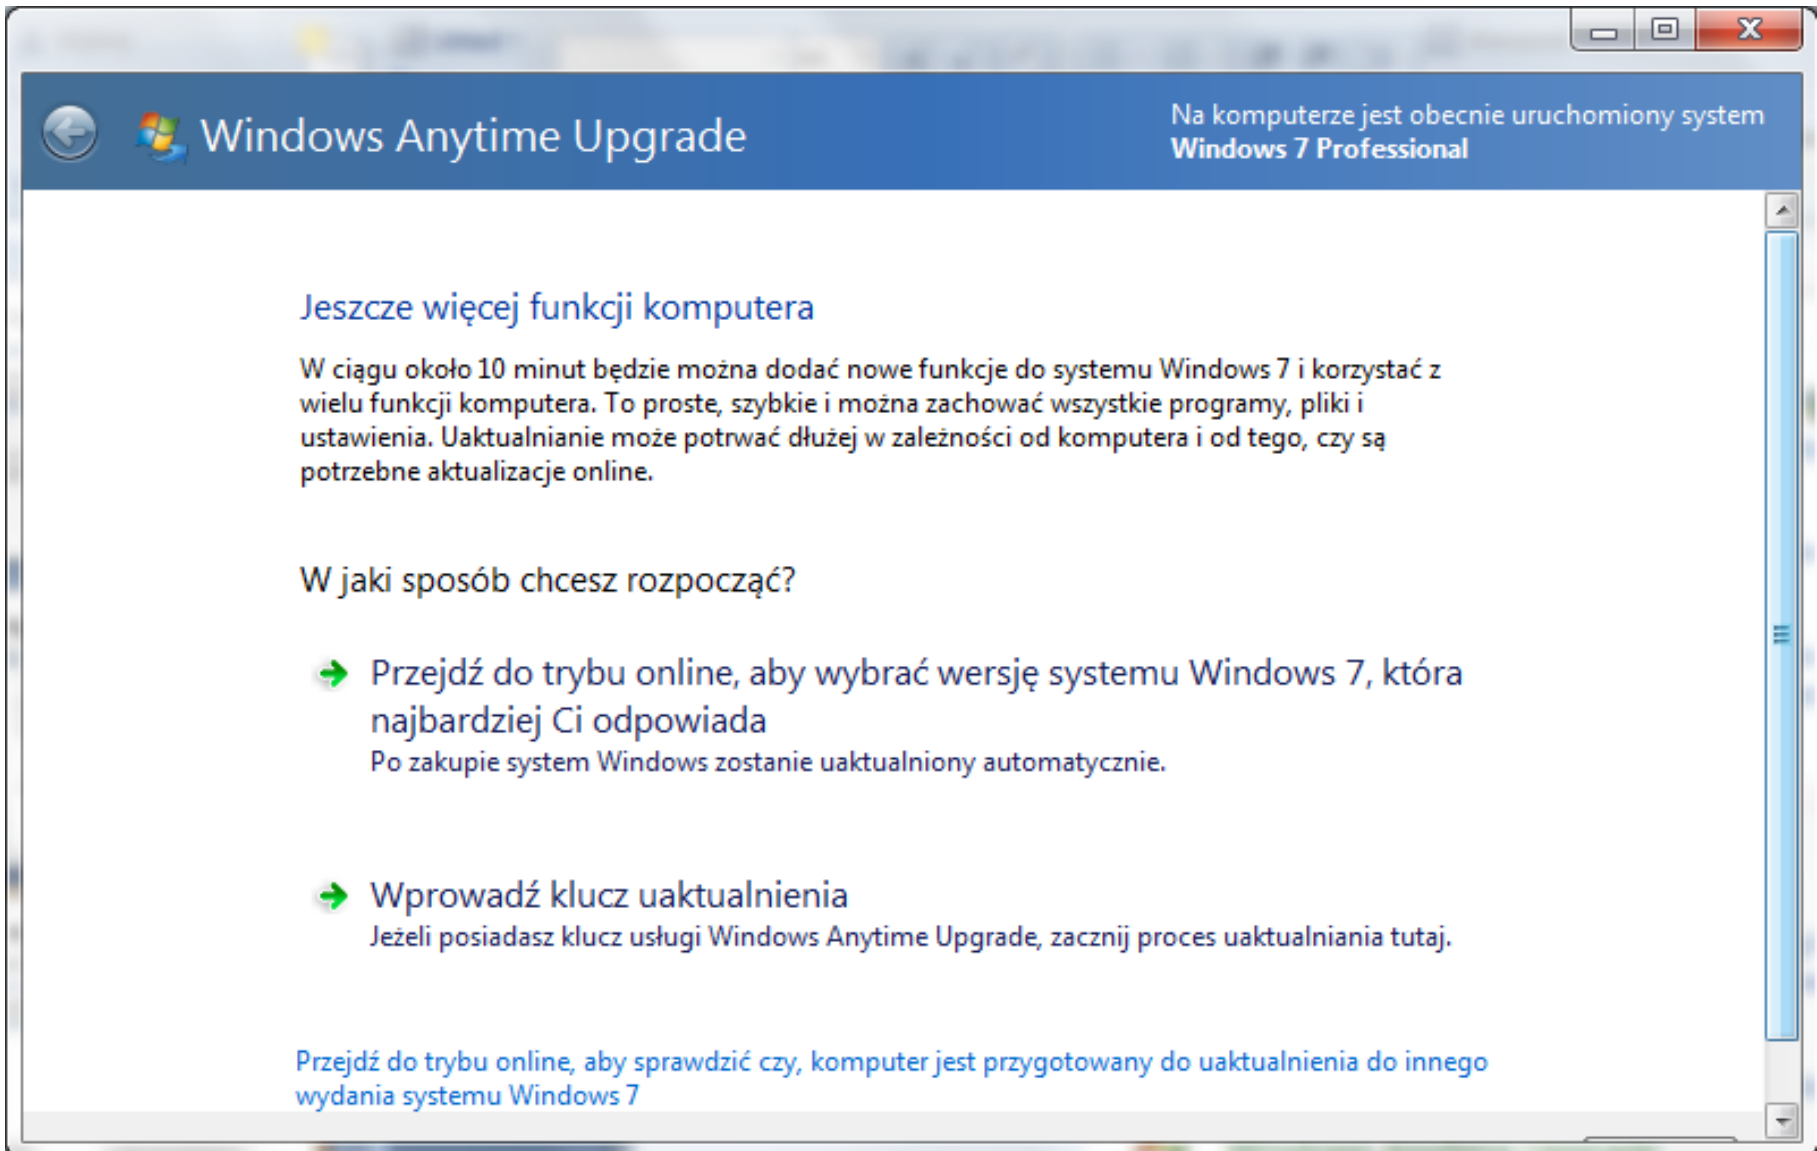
Windows Anytime Upgrade

Na komputerze jest obecnie uruchomiony system
Windows 7 Professional

Jeszcze więcej funkcji komputera

W ciągu około 10 minut będzie można dodać nowe funkcje do systemu Windows 7 i korzystać z wielu funkcji komputera. To proste, szybkie i można zachować wszystkie programy, pliki i ustawienia. Uaktualnianie może potrwać dłużej w zależności od komputera i od tego, czy są potrzebne aktualizacje online.

W jaki sposób chcesz rozpocząć?

Przejdź do trybu online, aby wybrać wersję systemu Windows 7, która najbardziej Ci odpowiada
Po zakupie system Windows zostanie uaktualniony automatycznie.

Wprowadź klucz uaktualnienia
Jeżeli posiadasz klucz usługi Windows Anytime Upgrade, zacznij proces uaktualniania tutaj.

Przejdź do trybu online, aby sprawdzić czy, komputer jest przygotowany do uaktualnienia do innego wydania systemu Windows 7